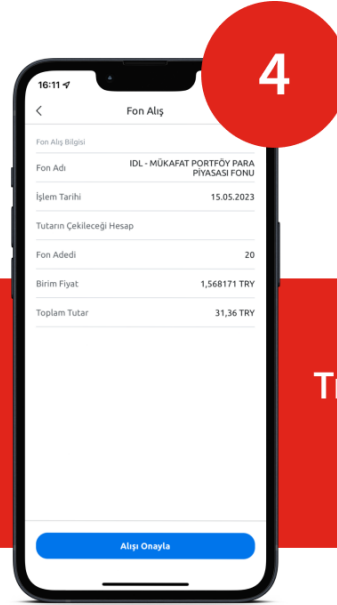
4

16:11

Fon Alış

Fon Alış Bilgisi

| | |
|---|---|
| Fon Adı | IDL - MÜKAFAT PORTFÖY PARA PİYASASI FONU |
| İşlem Tarihi | 15.05.2023 |
| Tutarın Çekileceği Hesap | |
| Fon Adedi | 20 |
| Birim Fiyat | 1,568171 TRY |
| Toplam Tutar | 31,36 TRY |

Alışı Onayla

T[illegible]